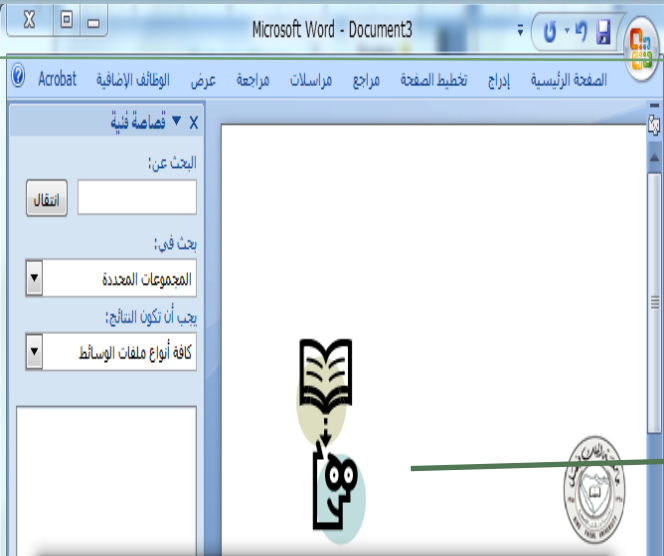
Microsoft Word - Document3

الصفحة الرئيسية إدراج تخطيط الصفحة مراجع مراسلات مراجعة عرض الوظائف الإضافية Acrobat

قصاصة فنية

البحث عن:

انتقال

بحث في:

المجموعات المحددة

يجب أن تكون النتائج:

كافة أنواع ملفات الوسائط